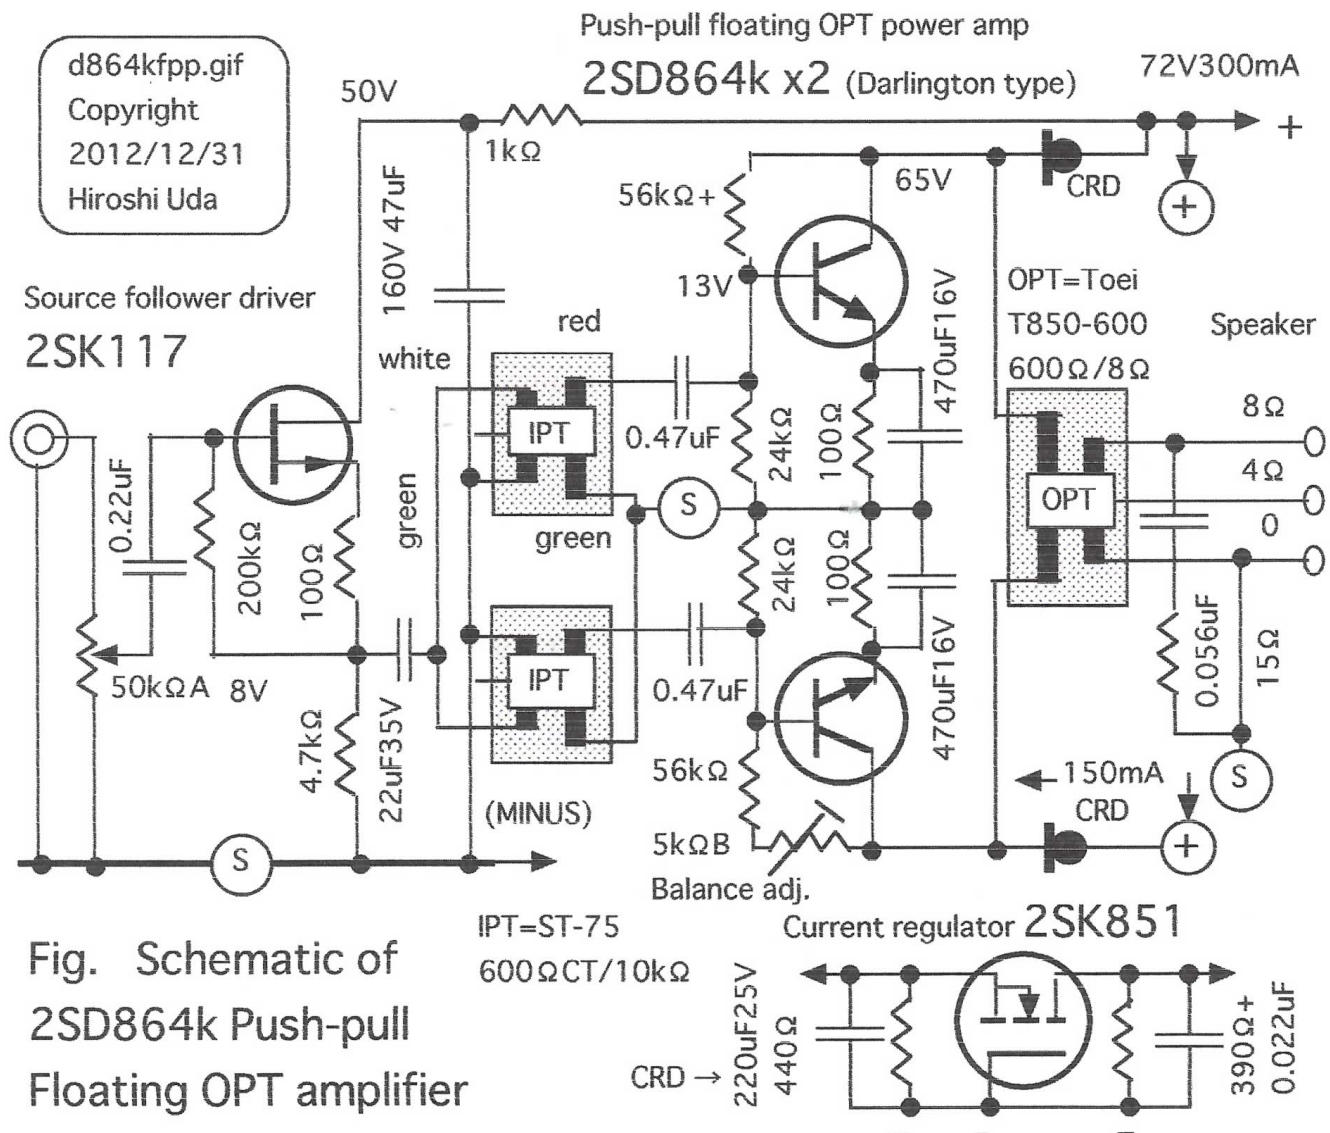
d864kfpp.gif
Copyright
2012/12/31
Hiroshi Uda

Push-pull floating OPT power amp
2SD864k x2 (Darlington type)
72V300mA
+
50V
1kΩ
65V
CRD
+
56kΩ+
13V
160V 47uF
Source follower driver
2SK117
white
red
IPT
0.47uF
24kΩ
100Ω
470uF16V
OPT=Toei
T850-600
600Ω/8Ω
Speaker
8Ω
4Ω
0
OPT
S
green
green
0.22uF
200kΩ
100Ω
24kΩ
100Ω
0.056uF
15Ω
IPT
0.47uF
470uF16V
50kΩA
8V
4.7kΩ
22uF35V
56kΩ
150mA
CRD
S
+
(MINUS)
5kΩB
S
Balance adj.
IPT=ST-75
600ΩCT/10kΩ
Current regulator 2SK851
Fig. Schematic of
2SD864k Push-pull
Floating OPT amplifier
CRD →
220uF25V
440Ω
390Ω+
0.022uF